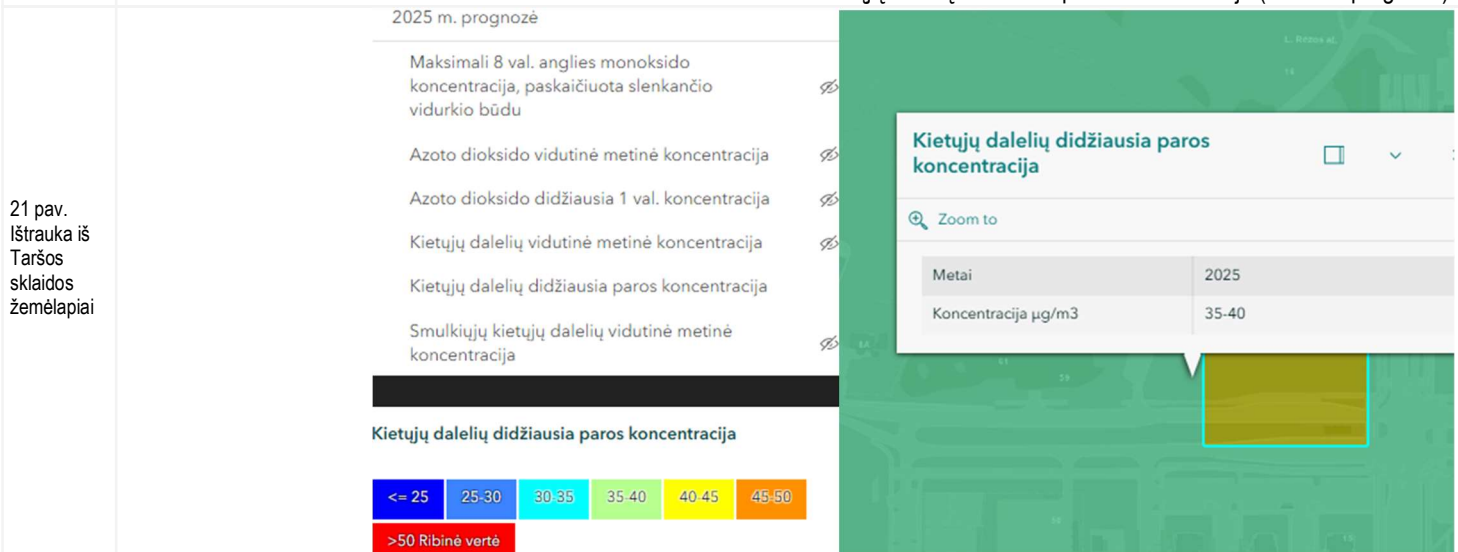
21 pav. Ištrauka iš Taršos sklaidos žemėlapiai

2025 m. prognozė

Maksimali 8 val. anglies monoksido koncentracija, paskaičiuota slenkančio vidurkio būdu

Azoto dioksido vidutinė metinė koncentracija

Azoto dioksido didžiausia 1 val. koncentracija

Kietųjų dalelių vidutinė metinė koncentracija

Kietųjų dalelių didžiausia paros koncentracija

Smulkiųjų kietųjų dalelių vidutinė metinė koncentracija

Kietųjų dalelių didžiausia paros koncentracija

<= 25 | 25-30 | 30-35 | 35-40 | 40-45 | 45-50

>50 Ribinė vertė

Kietųjų dalelių didžiausia paros koncentracija

Zoom to

| Metai | 2025 |
|---|---|
| Koncentracija µg/m3 | 35-40 |